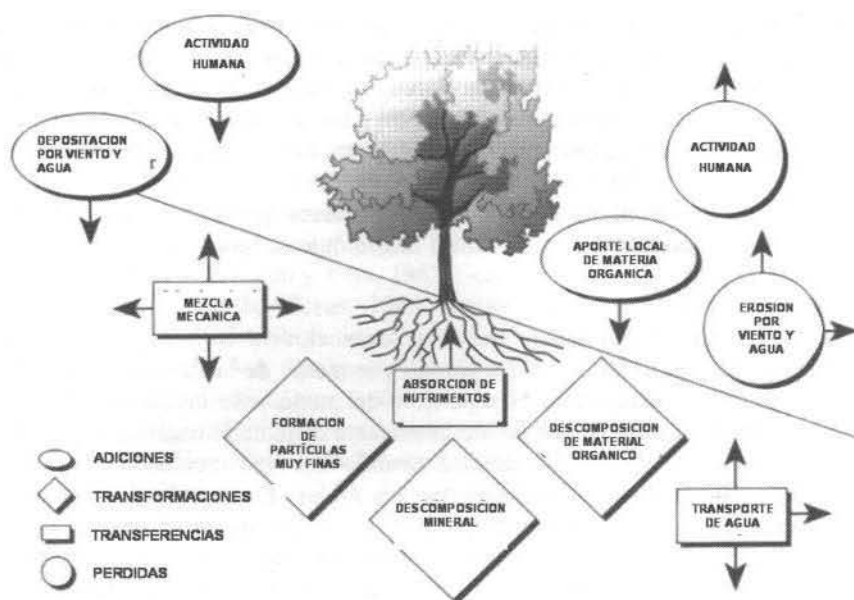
ACTIVIDAD HUMANA

DEPOSITACION POR VIENTO Y AGUA

ACTIVIDAD HUMANA

APORTE LOCAL DE MATERIA ORGANICA

MEZCLA MECANICA

EROSION POR VIENTO Y AGUA

ABSORCION DE NUTRIMENTOS

FORMACION DE PARTICULAS MUY FINAS

DESCOMPOSICION DE MATERIAL ORGANICO

DESCOMPOSICION MINERAL

TRANSPORTE DE AGUA

ADICIONES

TRANSFORMACIONES

TRANSFERENCIAS

PERDIDAS